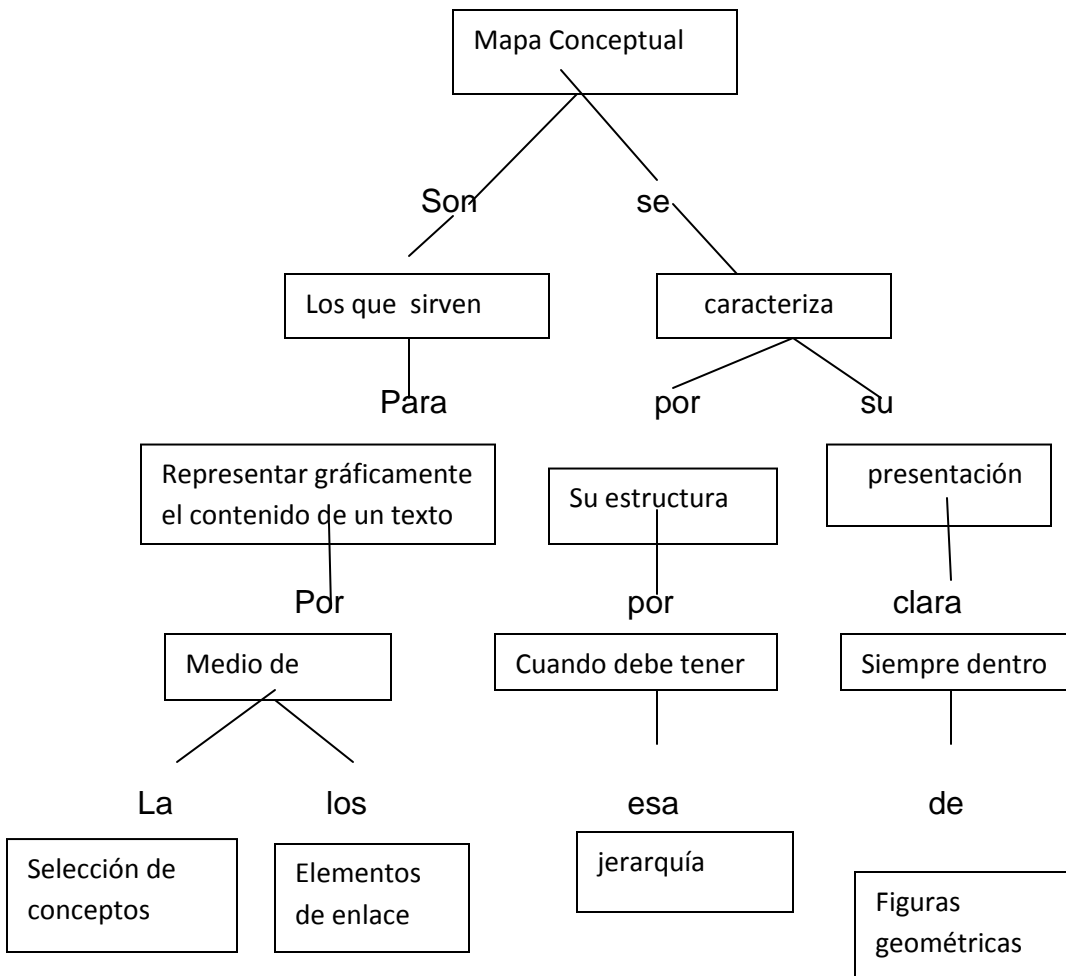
Mapa Conceptual

Son

se

Los que sirven

caracteriza

Para

por

su

Representar gráficamente el contenido de un texto

Su estructura

presentación

Por

por

clara

Medio de

Cuando debe tener

Siempre dentro

La

los

esa

de

Selección de conceptos

Elementos de enlace

jerarquía

Figuras geométricas